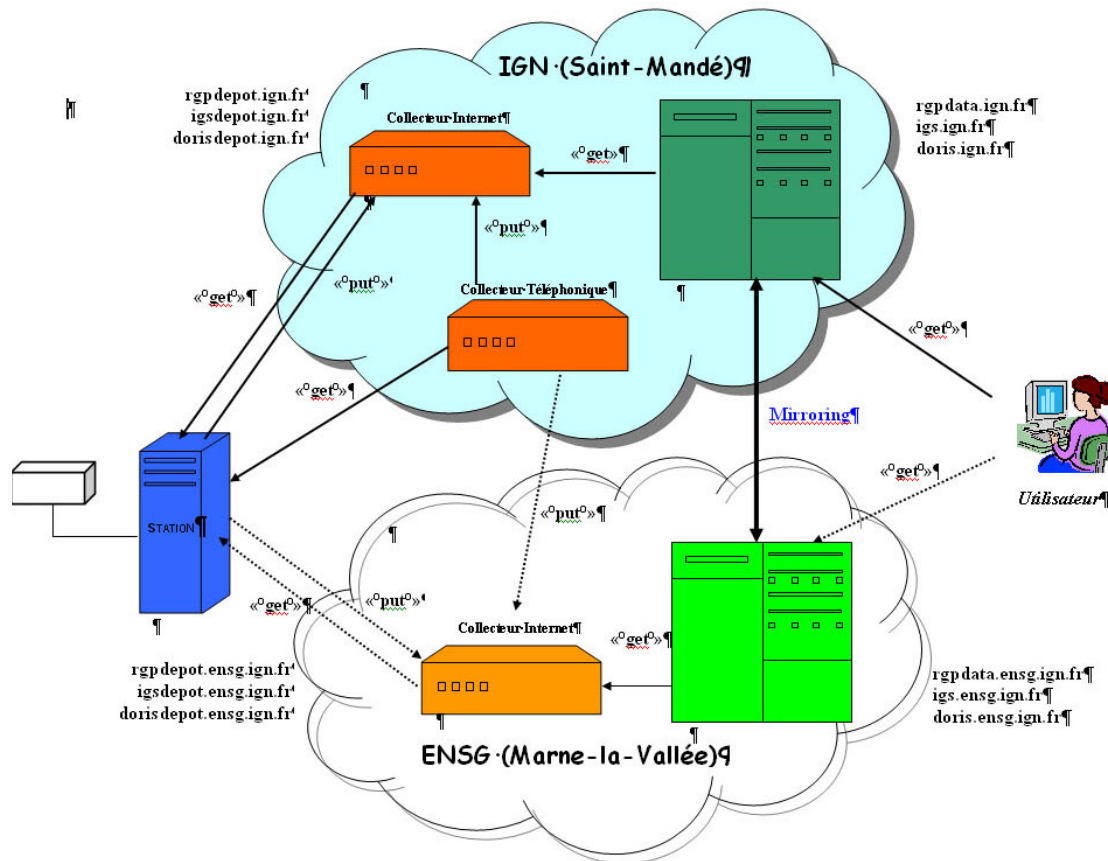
IGN·(Saint-Mandé)¶

¶

rgpdepot.ign.fr
igsdepot.ign.fr
dorisdepot.ign.fr

¶

Collecteur-Internet¶

«°get°»¶

rgpdata.ign.fr¶
igs.ign.fr¶
doris.ign.fr¶

«°put°»¶

«°get°»¶

«°put°»

Collecteur-Téléphonique¶

¶

«°get°»¶

«°get°»¶

Mirroring¶

STATION¶

«°get°»¶

Utilisateur¶

«°put°»¶

¶

«°put°»

«°get°»¶

¶

Collecteur-Internet¶

«°get°»¶

rgpdepot.ensg.ign.fr
igsdepot.ensg.ign.fr
dorisdepot.ensg.ign.fr

rgpdata.ensg.ign.fr¶
igs.ensg.ign.fr¶
doris.ensg.ign.fr¶

¶

¶

ENSG·(Marne-la-Vallée)¶